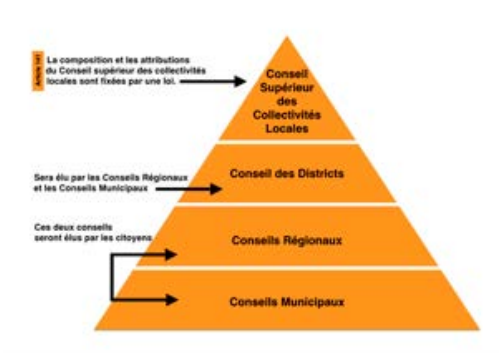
Article 141

La composition et les attributions du Conseil supérieur des collectivités locales sont fixées par une loi.

Conseil Supérieur des Collectivités Locales

Sera élu par les Conseils Régionaux et les Conseils Municipaux

Conseil des Districts

Ces deux conseils seront élus par les citoyens

Conseils Régionaux

Conseils Municipaux